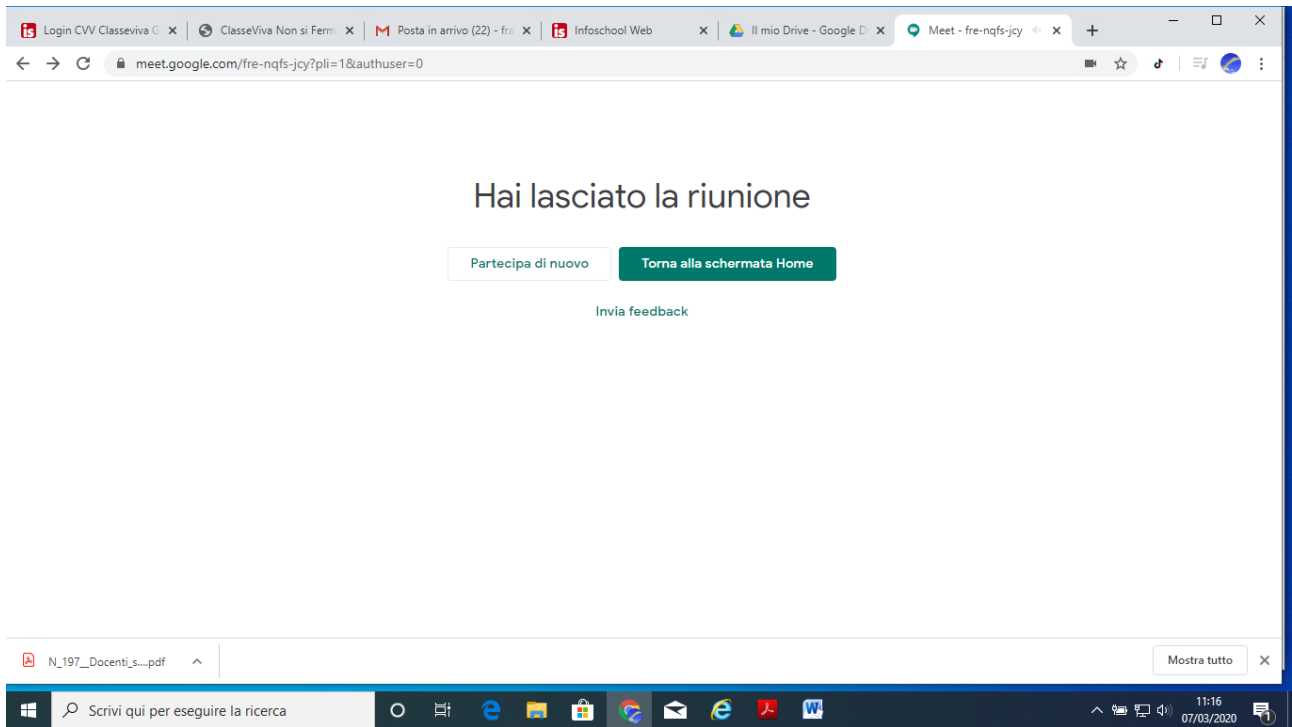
Login CVV Classeviva G ×
ClasseViva Non si Ferm ×
Posta in arrivo (22) - fra ×
Infoschool Web ×
Il mio Drive - Google D ×
Meet - fre-nqfs-jcy ×
+

meet.google.com/fre-nqfs-jcy?pli=1&authuser=0

Hai lasciato la riunione

Partecipa di nuovo
Torna alla schermata Home

Invia feedback

N_197__Docenti_s....pdf

Mostra tutto

Scrivi qui per eseguire la ricerca

11:16
07/03/2020